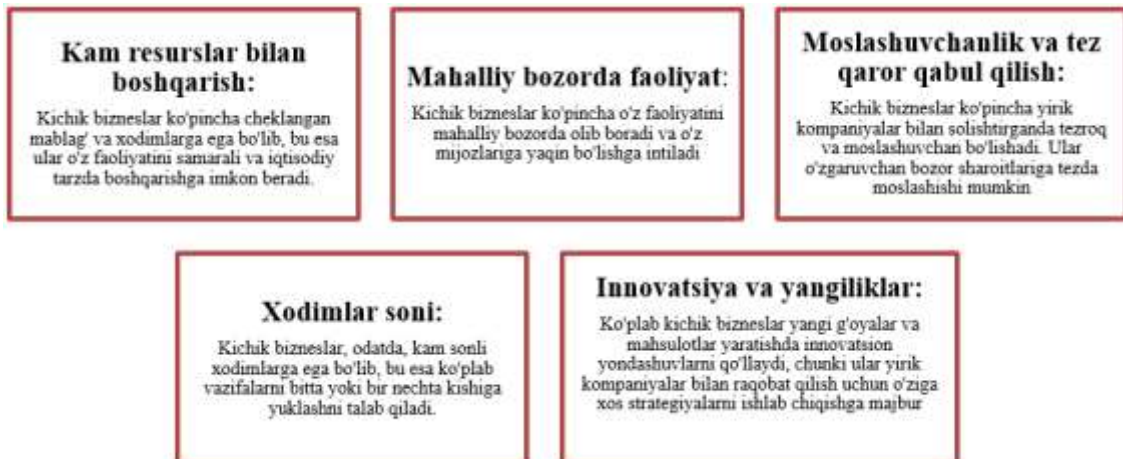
Kam resurslar bilan boshqarish:

Kichik bizneslar ko'pincha cheklangan mablag' va xodimlarga ega bo'lib, bu esa ular o'z faoliyatini samarali va iqtisodiy tarzda boshqarishga imkon beradi.

Mahalliy bozorda faoliyat:

Kichik bizneslar ko'pincha o'z faoliyatini mahalliy bozorda olib boradi va o'z mijozlariga yaqin bo'lishga intiladi

Moslashuvchanlik va tez qaror qabul qilish:

Kichik bizneslar ko'pincha yirik kompaniyalar bilan solishtirganda tezroq va moslashuvchan bo'lishadi. Ular o'zgaruvchan bozor sharoitlariga tezda moslashishi mumkin

Xodimlar soni:

Kichik bizneslar, odatda, kam sonli xodimlarga ega bo'lib, bu esa ko'plab vazifalarni bitta yoki bir nechta kishiga yuklashni talab qiladi.

Innovatsiya va yangiliklar:

Ko'plab kichik bizneslar yangi g'oyalar va mahsulotlar yaratishda innovatsion yondashuvlarni qo'llaydi, chunki ular yirik kompaniyalar bilan raqobat qilish uchun o'ziga xos strategiyalarni ishlab chiqishga majbur